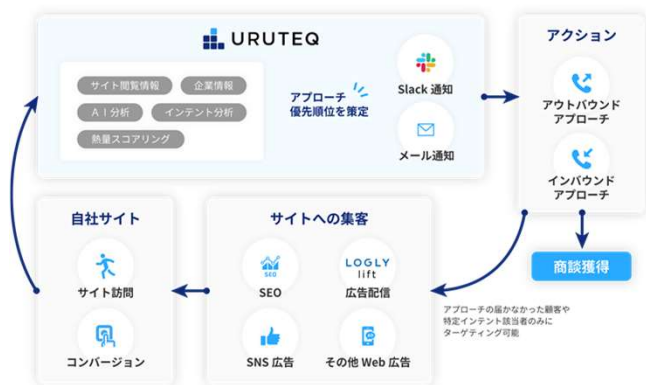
URUTEQ

サイト閲覧情報
企業情報
AI分析
インテント分析
熱量スコアリング

アプローチ
優先順位を策定

Slack 通知
メール通知

アクション
アウトバウンド
アプローチ
インバウンド
アプローチ

商談獲得

自社サイト
サイト訪問
コンバージョン

サイトへの集客
SEO
SEO
LOGLY lift
広告配信
SNS 広告
その他 Web 広告

アプローチの届かなかった顧客や
特定インテント該当者のみに
ターゲティング可能